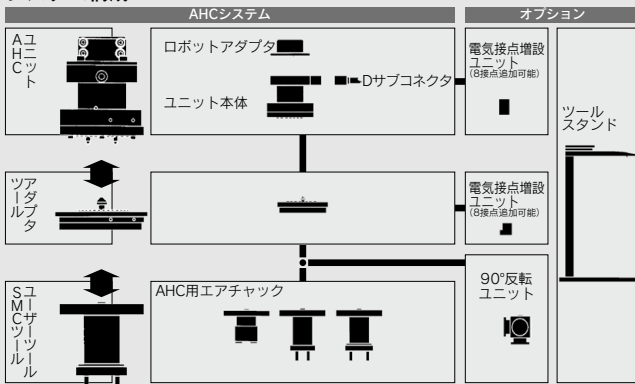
AHCシステム

オプション

AHCユニット

ロボットアダプタ

ユニット本体

Dサブコネクタ

電気接点増設ユニット
(8接点追加可能)

ツールスタンド

ツールアダプタ

電気接点増設ユニット
(8接点追加可能)

ユーザーツール
SMCツール

AHC用エアチャック

90°反転ユニット